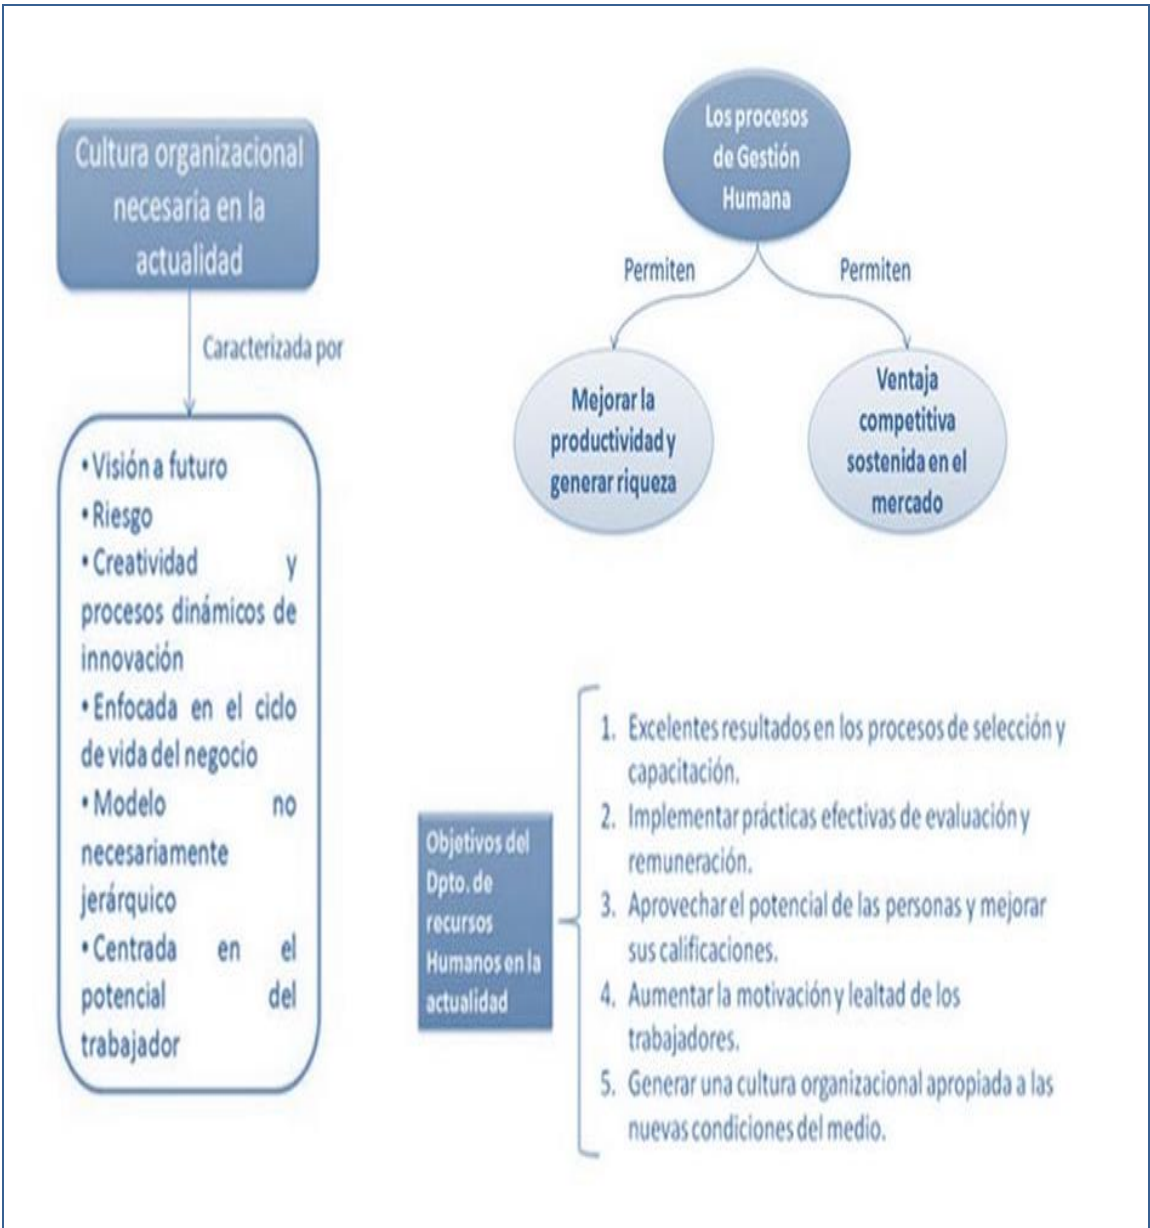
Cultura organizacional necesaria en la actualidad

Caracterizada por

• Visión a futuro
• Riesgo
• Creatividad y procesos dinámicos de innovación
• Enfocada en el ciclo de vida del negocio
• Modelo no necesariamente jerárquico
• Centrada en el potencial del trabajador

Los procesos de Gestión Humana

Permiten

Permiten

Mejorar la productividad y generar riqueza

Ventaja competitiva sostenida en el mercado

Objetivos del Dpto. de recursos Humanos en la actualidad

1. Excelentes resultados en los procesos de selección y capacitación.
2. Implementar prácticas efectivas de evaluación y remuneración.
3. Aprovechar el potencial de las personas y mejorar sus calificaciones.
4. Aumentar la motivación y lealtad de los trabajadores.
5. Generar una cultura organizacional apropiada a las nuevas condiciones del medio.